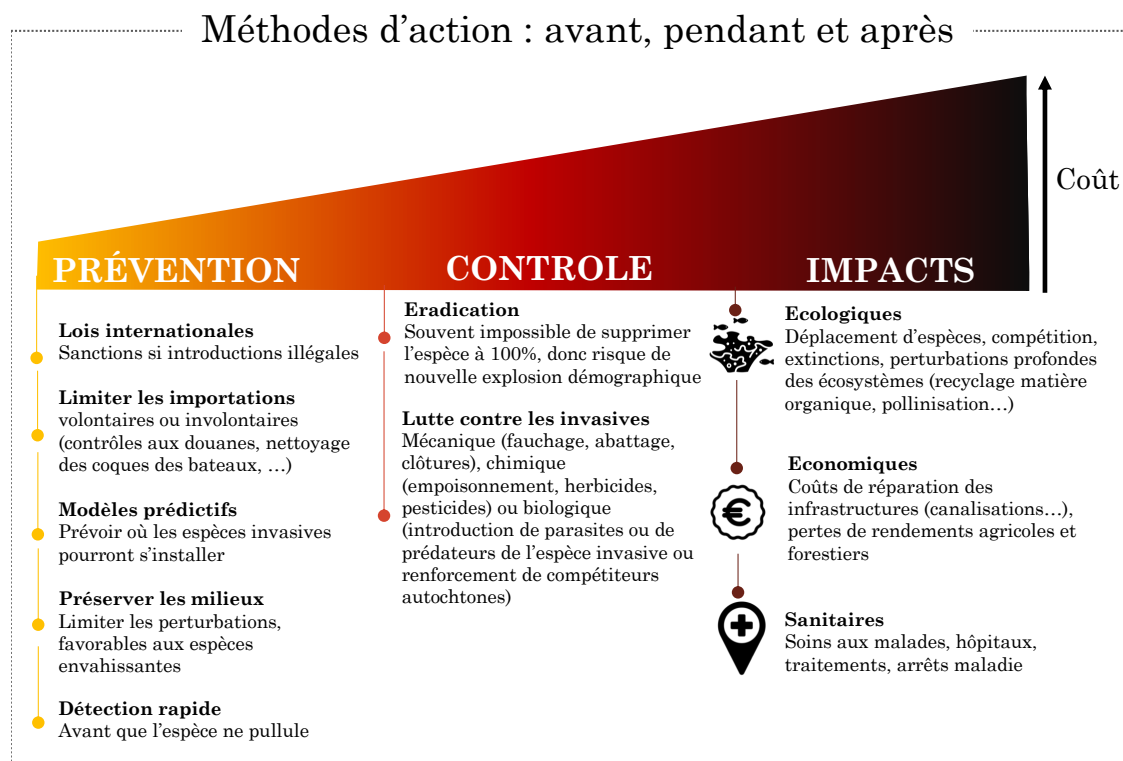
Méthodes d'action : avant, pendant et après

Coût

PRÉVENTION

CONTROLE

IMPACTS

**Lois internationales**
Sanctions si introductions illégales

**Limiter les importations**
volontaires ou involontaires (contrôles aux douanes, nettoyage des coques des bateaux, …)

**Modèles prédictifs**
Prévoir où les espèces invasives pourront s'installer

**Préserver les milieux**
Limiter les perturbations, favorables aux espèces envahissantes

**Détection rapide**
Avant que l'espèce ne pullule

**Eradication**
Souvent impossible de supprimer l'espèce à 100%, donc risque de nouvelle explosion démographique

**Lutte contre les invasives**
Mécanique (fauchage, abattage, clôtures), chimique (empoisonnement, herbicides, pesticides) ou biologique (introduction de parasites ou de prédateurs de l'espèce invasive ou renforcement de compétiteurs autochtones)

**Ecologiques**
Déplacement d'espèces, compétition, extinctions, perturbations profondes des écosystèmes (recyclage matière organique, pollinisation…)

**Economiques**
Coûts de réparation des infrastructures (canalisations…), pertes de rendements agricoles et forestiers

**Sanitaires**
Soins aux malades, hôpitaux, traitements, arrêts maladie